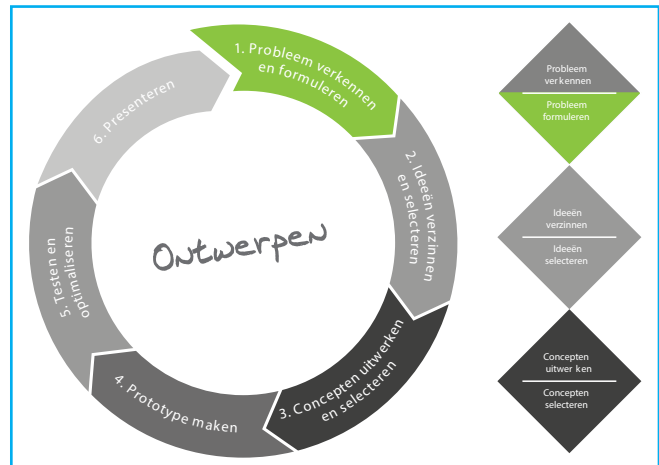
1. Probleem verkennen en formuleren

2. Ideeën verzinnen en selecteren

3. Concepten uitwerken en selecteren

4. Prototype maken

5. Testen en optimaliseren

6. Presenteren

Ontwerpen

Probleem verkennen

Probleem formuleren

Ideeën verzinnen

Ideeën selecteren

Concepten uitwer ken

Concepten selecteren